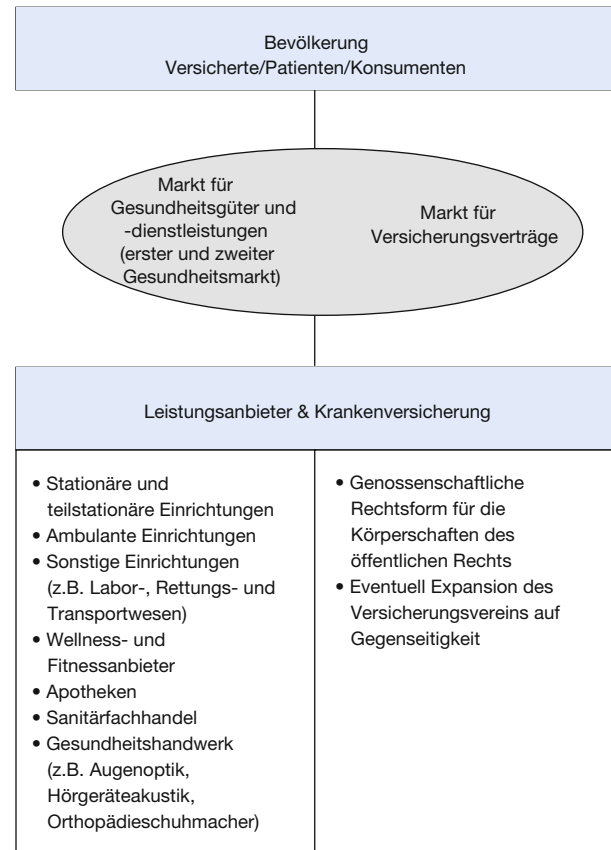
Bevölkerung
Versicherte/Patienten/Konsumenten

Markt für Gesundheitsgüter und -dienstleistungen (erster und zweiter Gesundheitsmarkt)

Markt für Versicherungsverträge

Leistungsanbieter & Krankenversicherung

• Stationäre und teilstationäre Einrichtungen
• Ambulante Einrichtungen
• Sonstige Einrichtungen (z.B. Labor-, Rettungs- und Transportwesen)
• Wellness- und Fitnessanbieter
• Apotheken
• Sanitärfachhandel
• Gesundheitshandwerk (z.B. Augenoptik, Hörgeräteakustik, Orthopädieschuhmacher)

• Genossenschaftliche Rechtsform für die Körperschaften des öffentlichen Rechts
• Eventuell Expansion des Versicherungsvereins auf Gegenseitigkeit